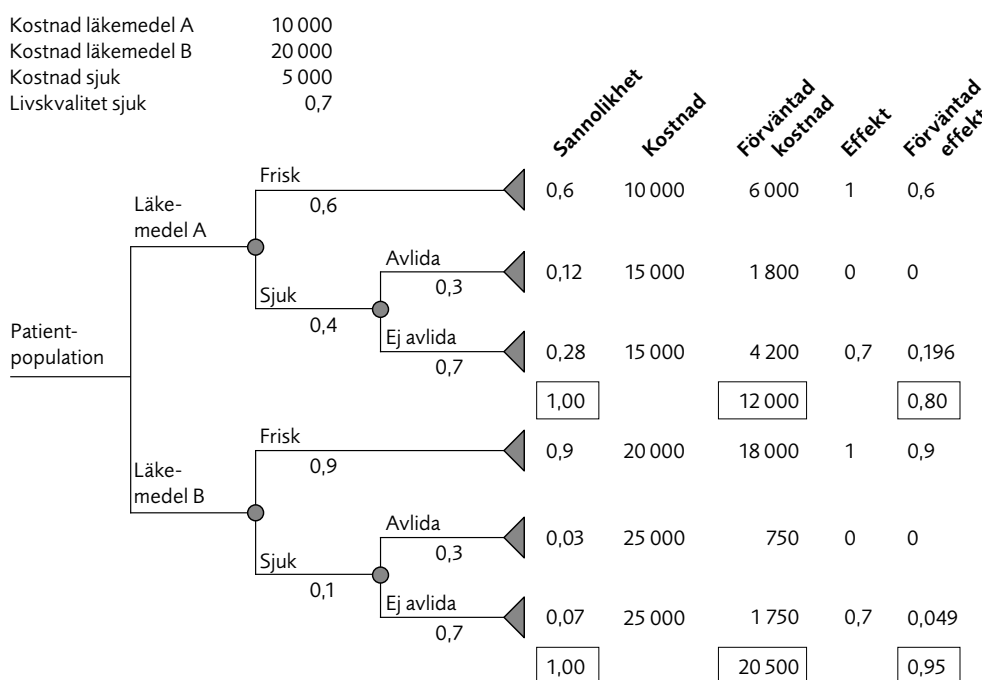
Kostnad läkemedel A 10 000
Kostnad läkemedel B 20 000
Kostnad sjuk 5 000
Livskvalitet sjuk 0,7

Sannolikhet
Kostnad
Förväntad kostnad
Effekt
Förväntad effekt

Patient-population

Läkemedel A

Frisk
0,6

Sjuk
0,4

Avlida
0,3

Ej avlida
0,7

Läkemedel B

Frisk
0,9

Sjuk
0,1

Avlida
0,3

Ej avlida
0,7

| Sannolikhet | Kostnad | Förväntad kostnad | Effekt | Förväntad effekt |
|---|---|---|---|---|
| 0,6 | 10 000 | 6 000 | 1 | 0,6 |
| 0,12 | 15 000 | 1 800 | 0 | 0 |
| 0,28 | 15 000 | 4 200 | 0,7 | 0,196 |
| 1,00 | | 12 000 | | 0,80 |
| 0,9 | 20 000 | 18 000 | 1 | 0,9 |
| 0,03 | 25 000 | 750 | 0 | 0 |
| 0,07 | 25 000 | 1 750 | 0,7 | 0,049 |
| 1,00 | | 20 500 | | 0,95 |